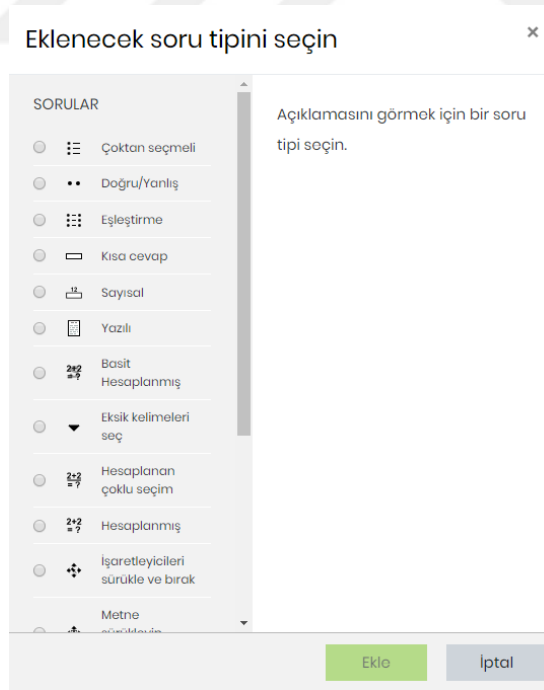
Eklenecek soru tipini seçin

×

SORULAR

Çoktan seçmeli

Doğru/Yanlış

Eşleştirme

Kısa cevap

Sayısal

Yazılı

Basit Hesaplanmış

Eksik kelimeleri seç

Hesaplanan çoklu seçim

Hesaplanmış

İşaretleyicileri sürükle ve bırak

Metne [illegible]

Açıklamasını görmek için bir soru tipi seçin.

Ekle

İptal